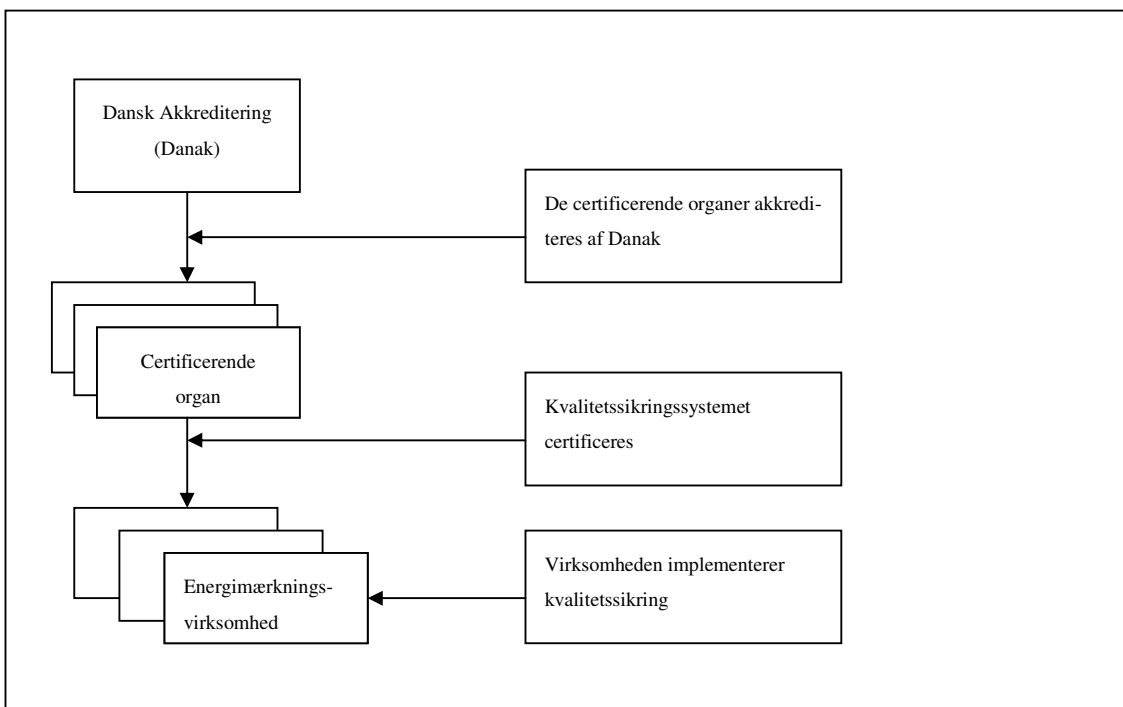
Dansk Akkreditering (Danak)

De certificerende organer akkrediteres af Danak

Certificerende organ

Kvalitetssikringssystemet certificeres

Energimærkningsvirksomhed

Virksomheden implementerer kvalitetssikring